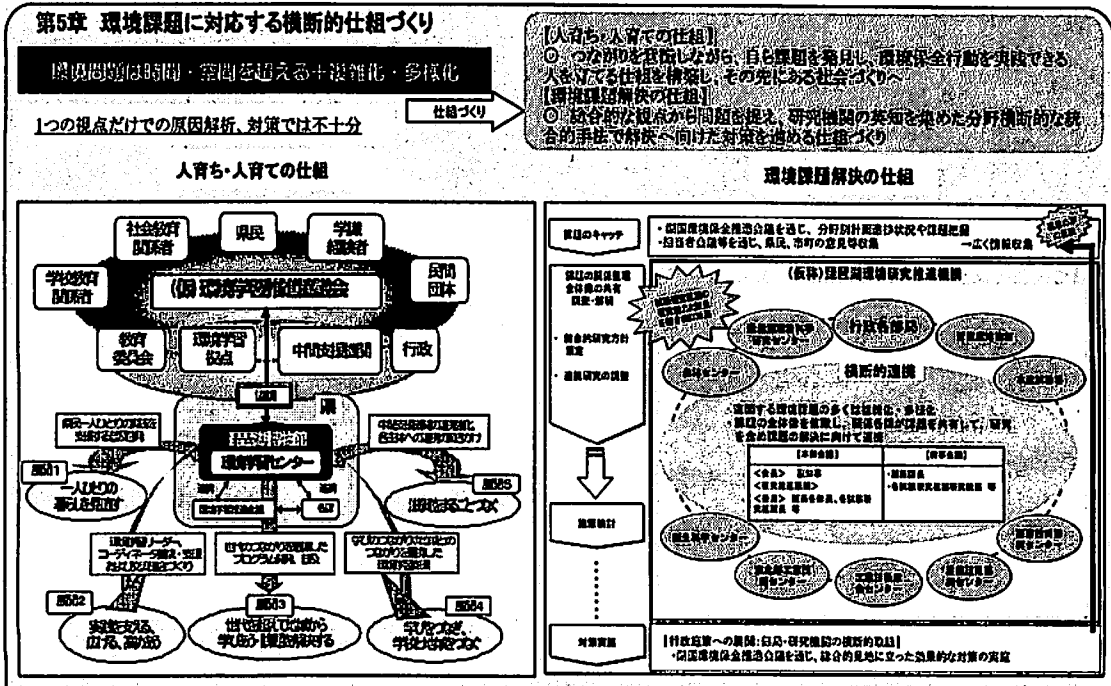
第5章 環境課題に対応する横断的仕組づくり

環境問題は時間・空間を超える＋複雑化・多様化

1つの視点だけでの原因解析、対策では不十分

仕組づくり

【人育ち・人育ての仕組】
◎ つながりを強化しながら、自ら課題を発見し、環境保全行動を実践できる人を育てる仕組を構築し、その先にある社会づくりへ
【環境課題解決の仕組】
◎ 総合的な視点から問題を捉え、研究機関の英知を集めた分野横断的な統合的手法で解決へ向けた対策を進める仕組づくり

人育ち・人育ての仕組

社会教育関係者
県民
学識経験者
学校教育関係者
民間団体
(仮) 環境学習推進協議会
教育委員会
環境学習拠点
中間支援組織
行政
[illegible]
県
県民一人ひとりの意識を支援する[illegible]
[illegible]
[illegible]
環境学習センター
施策1
一人ひとりの暮らしを見直す
施策5
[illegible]
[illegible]
OJT
環境学習リーダー、コーディネータ養成・支援および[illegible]づくり
世代のつながりを意識したプログラム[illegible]
学びのつながり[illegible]
施策2
実践を支える、広がる、高める
施策3
世代を超えてつながり学び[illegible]
施策4
学びをつなぎ、学びを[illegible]

環境課題解決の仕組

課題のキャッチ
・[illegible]環境保全推進会議を通じ、分野別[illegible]状況や課題把握
・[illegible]会議等を通じ、県民、市町の意見等収集 →広く情報収集
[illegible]
課題の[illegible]
・総合的研究方針策定
・連携研究の調整
(仮称) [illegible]環境研究推進機構
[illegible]
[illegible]研究センター
行政各部局
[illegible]
横断的連携
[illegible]センター
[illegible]
・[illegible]する環境課題の多くは複雑化・多様化
・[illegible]の全体像を把握し、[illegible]を共有して、研究を含め課題の解決に向けて連携
【本部会議】
【会長】 副知事
【副会長】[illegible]
【委員】 部長等各部局、各試験研究機関 等
【研究会議】
・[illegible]
・各試験研究機関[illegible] 等
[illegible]センター
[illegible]センター
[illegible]センター
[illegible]センター
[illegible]センター
施策検討
対策実施
【行政施策への展開：行政・研究機関の横断的取組】
・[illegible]環境保全推進会議を通じ、総合的見地に立った効果的な対策の実施